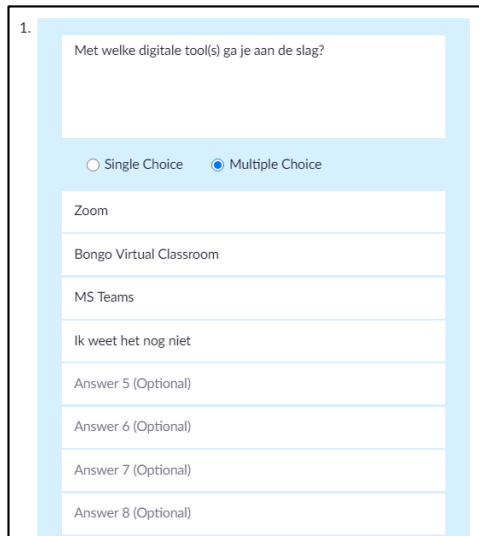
1.

Met welke digitale tool(s) ga je aan de slag?

Single Choice Multiple Choice

Zoom

Bongo Virtual Classroom

MS Teams

Ik weet het nog niet

Answer 5 (Optional)

Answer 6 (Optional)

Answer 7 (Optional)

Answer 8 (Optional)